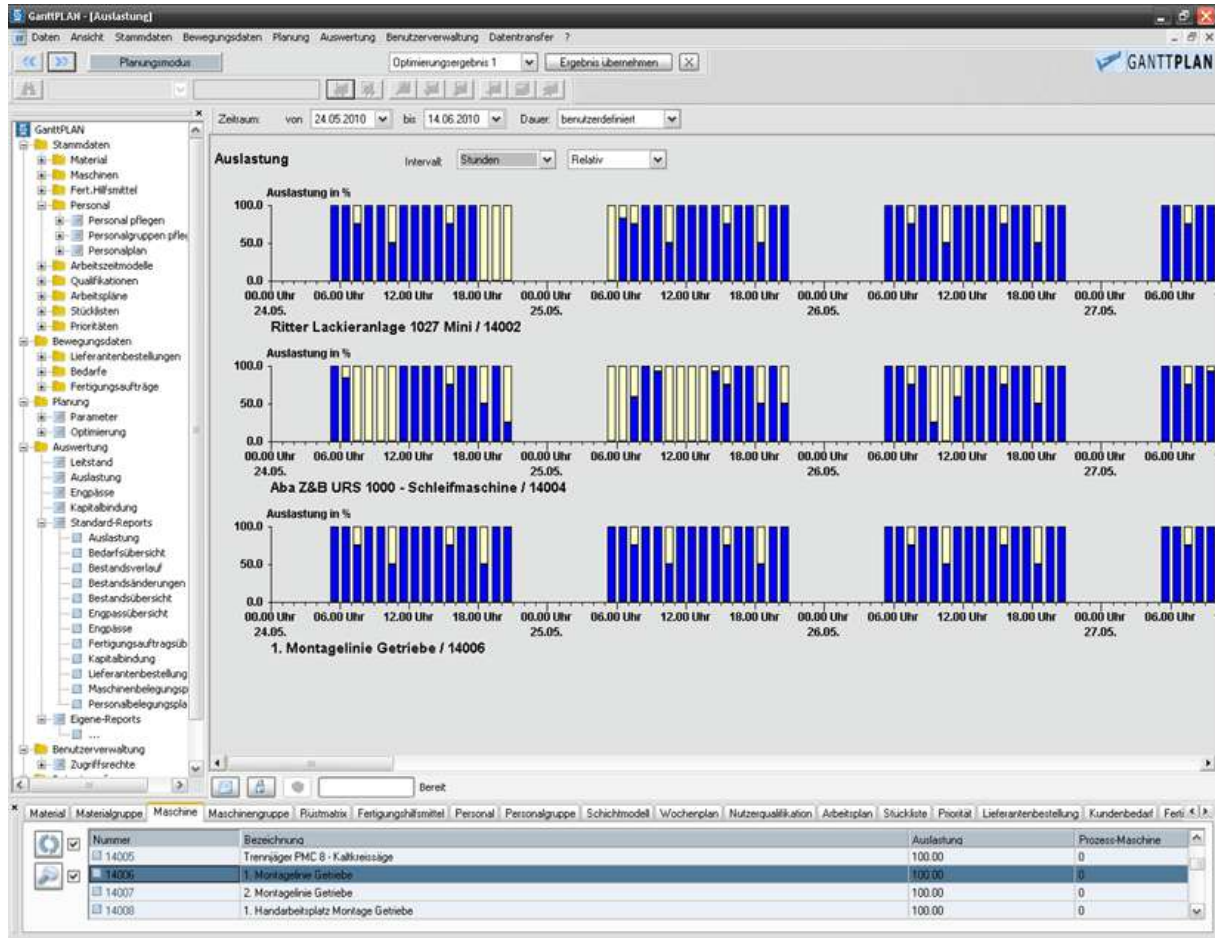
GanttPLAN - [Auslastung]

Daten Ansicht Stammdaten Bewegungsdaten Planung Auswertung Benutzerverwaltung Datentransfer ?

Planungsmodus

Optimierungsergebnis 1

Ergebnis übernehmen

GANTTPLAN

GanttPLAN
Stammdaten
Material
Maschinen
Fert.Hilfsmittel
Personal
Personal pflegen
Personalgruppen pfle
Personalplan
Arbeitszeitmodelle
Qualifikationen
Arbeitspläne
Stücklisten
Prioritäten
Bewegungsdaten
Lieferantenbestellungen
Bedarfe
Fertigungsaufträge
Planung
Parameter
Optimierung
Auswertung
Leitstand
Auslastung
Engpässe
Kapitalbindung
Standard-Reports
Auslastung
Bedarfsübersicht
Bestandsverlauf
Bestandsänderungen
Bestandsübersicht
Engpassübersicht
Engpässe
Fertigungsauftragsüb
Kapitalbindung
Lieferantenbestellung
Maschinenbelegungsp
Personalbelegungspla
Eigene-Reports
...
Benutzerverwaltung
Zugriffsrechte

Zeitraum: von 24.05.2010 bis 14.06.2010 Dauer: benutzerdefiniert

Auslastung

Intervall: Stunden Relativ

Auslastung in %
100.0
50.0
0.0
00.00 Uhr 24.05. 06.00 Uhr 12.00 Uhr 18.00 Uhr 00.00 Uhr 25.05. 06.00 Uhr 12.00 Uhr 18.00 Uhr 00.00 Uhr 26.05. 06.00 Uhr 12.00 Uhr 18.00 Uhr 00.00 Uhr 27.05. 06.00 Uhr
Ritter Lackieranlage 1027 Mini / 14002

Auslastung in %
100.0
50.0
0.0
00.00 Uhr 24.05. 06.00 Uhr 12.00 Uhr 18.00 Uhr 00.00 Uhr 25.05. 06.00 Uhr 12.00 Uhr 18.00 Uhr 00.00 Uhr 26.05. 06.00 Uhr 12.00 Uhr 18.00 Uhr 00.00 Uhr 27.05. 06.00 Uhr
Aba Z&B URS 1000 - Schleifmaschine / 14004

Auslastung in %
100.0
50.0
0.0
00.00 Uhr 24.05. 06.00 Uhr 12.00 Uhr 18.00 Uhr 00.00 Uhr 25.05. 06.00 Uhr 12.00 Uhr 18.00 Uhr 00.00 Uhr 26.05. 06.00 Uhr 12.00 Uhr 18.00 Uhr 00.00 Uhr 27.05. 06.00 Uhr
1. Montagelinie Getriebe / 14006

Bereit

Material | Materialgruppe | Maschine | Maschinengruppe | Rüstmatrix | Fertigungshilfsmittel | Personal | Personalgruppe | Schichtmodell | Wochenplan | Nutzerqualifikation | Arbeitsplan | Stückliste | Priorität | Lieferantenbestellung | Kundenbedarf | Ferti

| Nummer | Bezeichnung | Auslastung | Prozess-Maschine |
|---|---|---|---|
| 14005 | Trennjäger PMC 8 - Kaltkreissäge | 100.00 | 0 |
| 14006 | 1. Montagelinie Getriebe | 100.00 | 0 |
| 14007 | 2. Montagelinie Getriebe | 100.00 | 0 |
| 14008 | 1. Handarbeitsplatz Montage Getriebe | 100.00 | 0 |